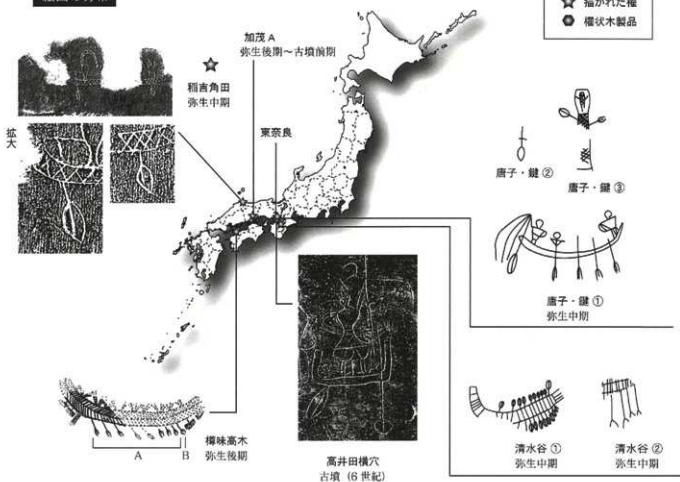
描かれた櫂
櫂状木製品

加茂 A
弥生後期～古墳前期

稲吉角田
弥生中期

拡大

東奈良

唐子・鍵 ②

唐子・鍵 ③

唐子・鍵 ①
弥生中期

A B

梅味高木
弥生後期

高井田横穴
古墳（6 世紀）

清水谷 ①
弥生中期

清水谷 ②
弥生中期